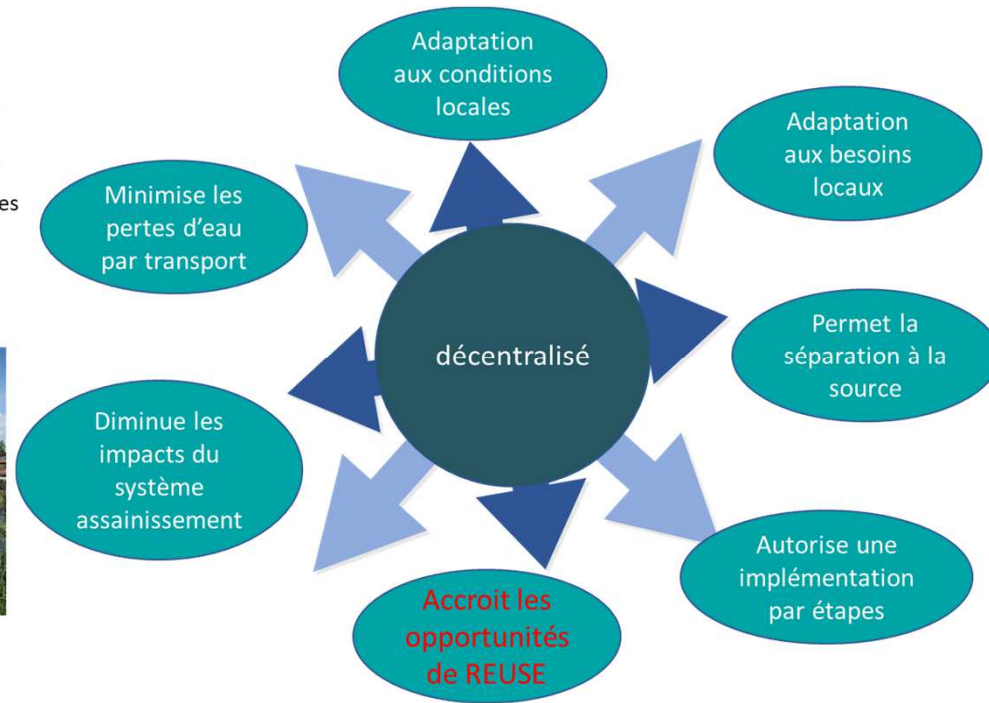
es

Adaptation aux conditions locales

Adaptation aux besoins locaux

Minimise les pertes d'eau par transport

décentralisé

Permet la séparation à la source

Diminue les impacts du système assainissement

Autorise une implémentation par étapes

Accroit les opportunités de REUSE